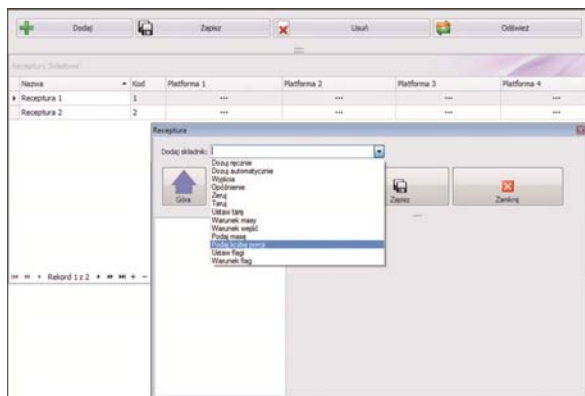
Dodaj
Zapisz
Usuń
Odśwież

Receptury Składowe

| Nazwa | Kod | Platforma 1 | Platforma 2 | Platforma 3 | Platforma 4 |
|---|---|---|---|---|---|
| Receptura 1 | 1 | ... | ... | ... | ... |
| Receptura 2 | 2 | ... | ... | ... | ... |

Rekord 1 z 2

Receptura

Dodaj składnik:

Góra

Dozuj ręcznie
Dozuj automatycznie
Wyjścia
Opóźnienie
Zeruj
Taruj
Ustaw tarę
Warunek masy
Warunek wejść
Podaj masę
Podaj liczbę porcji
Ustaw flagi
Warunek flag

Zapisz
Zamknij